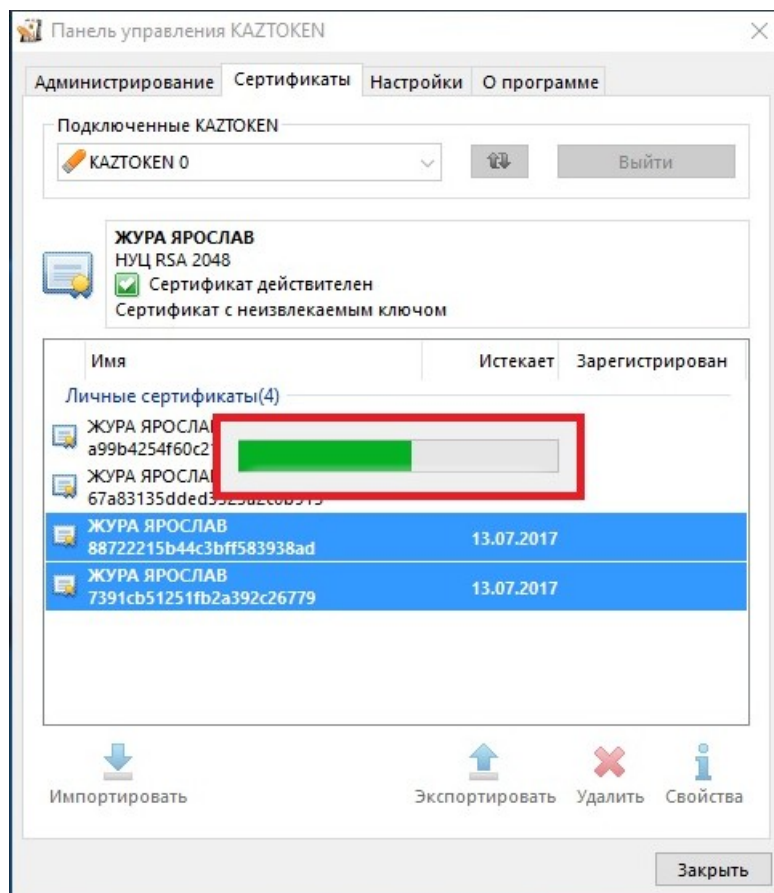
Панель управления KAZTOKEN

Администрирование Сертификаты Настройки О программе

Подключенные KAZTOKEN

KAZTOKEN 0

Выйти

ЖУРА ЯРОСЛАВ
НУЦ RSA 2048
Сертификат действителен
Сертификат с неизвлекаемым ключом

| Имя | Истекает | Зарегистрирован |
|---|---|---|
| Личные сертификаты(4) | | |
| ЖУРА ЯРОСЛА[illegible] a99b4254f60c2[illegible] | | |
| ЖУРА ЯРОСЛА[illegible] 67a83135dded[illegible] | | |
| ЖУРА ЯРОСЛАВ 88722215b44c3bff583938ad | 13.07.2017 | |
| ЖУРА ЯРОСЛАВ 7391cb51251fb2a392c26779 | 13.07.2017 | |

Импортировать Экспортировать Удалить Свойства

Закрыть